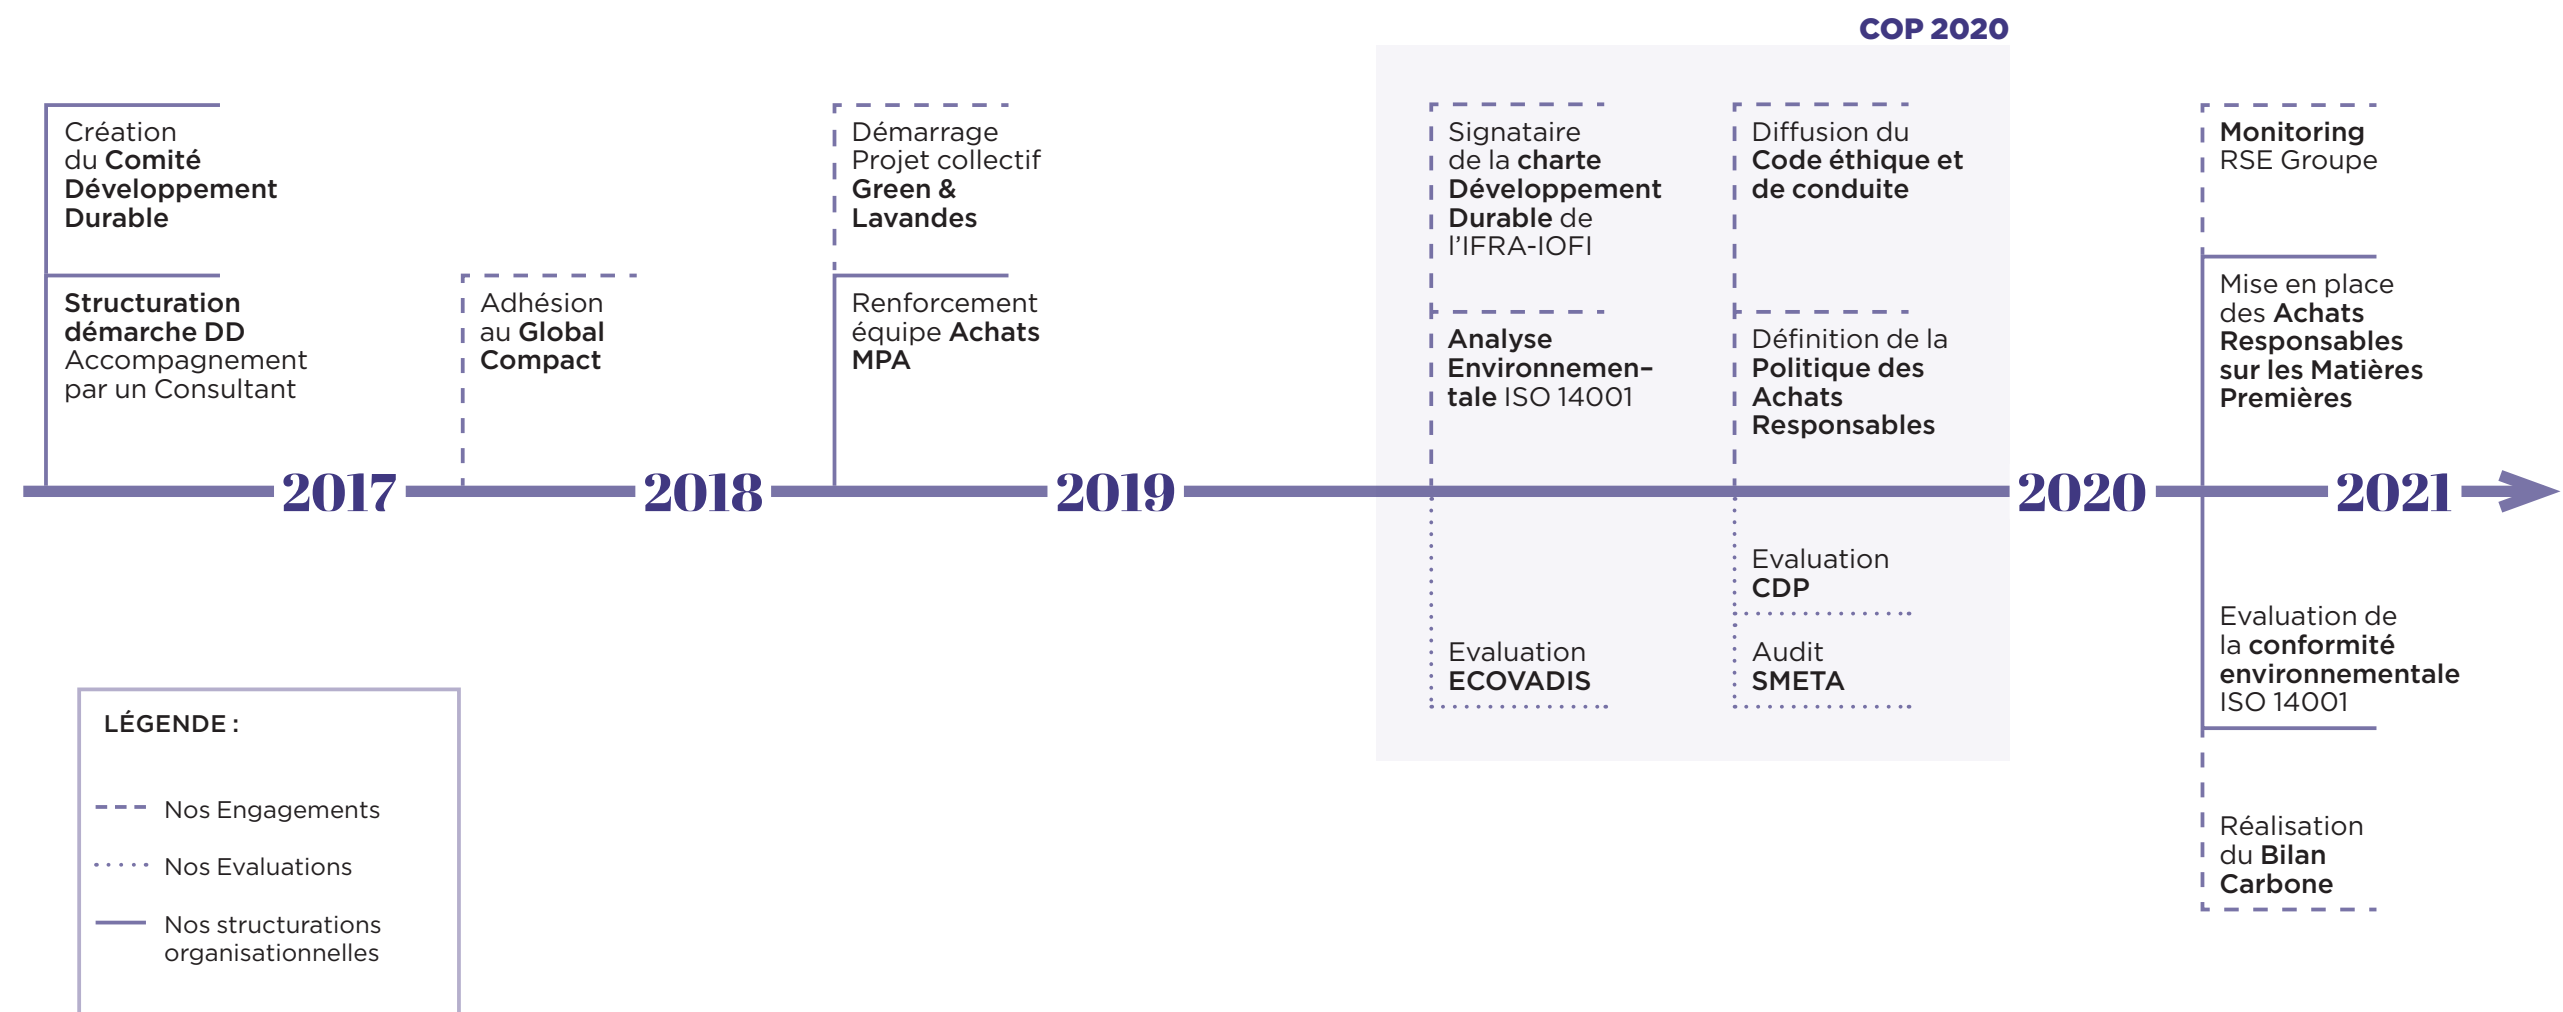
COP 2020

Création du Comité Développement Durable

Structuration démarche DD Accompagnement par un Consultant

2017

Adhésion au Global Compact

2018

Démarrage Projet collectif Green & Lavandes

Renforcement équipe Achats MPA

2019

Signataire de la charte Développement Durable de l'IFRA-IOFI

Analyse Environnementale ISO 14001

Evaluation ECOVADIS

Diffusion du Code éthique et de conduite

Définition de la Politique des Achats Responsables

Evaluation CDP

Audit SMETA

2020

Monitoring RSE Groupe

Mise en place des Achats Responsables sur les Matières Premières

2021

Evaluation de la conformité environnementale ISO 14001

Réalisation du Bilan Carbone

LÉGENDE :

Nos Engagements

Nos Evaluations

Nos structurations organisationnelles